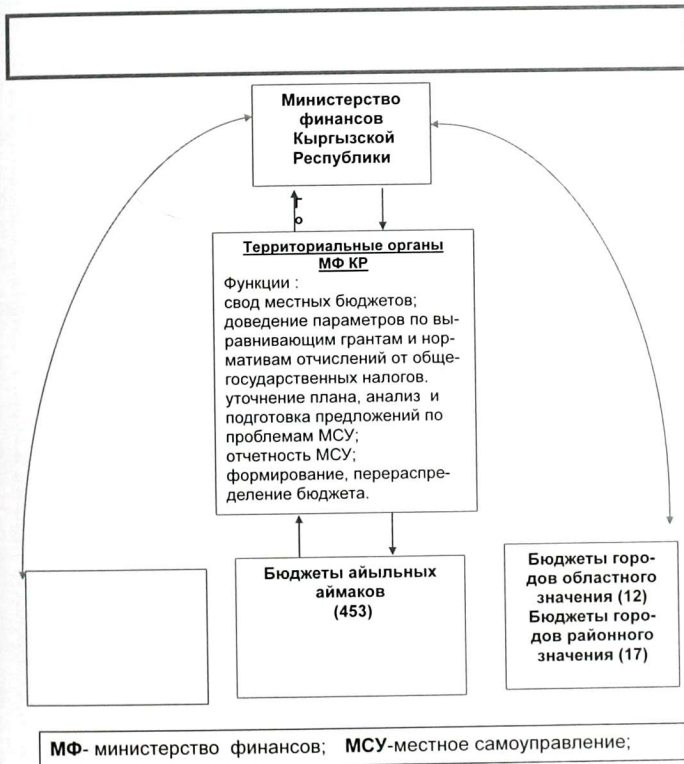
Министерство финансов Кыргызской Республики

Территориальные органы МФ КР

Функции :
свод местных бюджетов;
доведение параметров по выравнивающим грантам и нормативам отчислений от общегосударственных налогов.
уточнение плана, анализ и подготовка предложений по проблемам МСУ;
отчетность МСУ;
формирование, перераспределение бюджета.

Бюджеты айыльных аймаков (453)

Бюджеты городов областного значения (12)
Бюджеты городов районного значения (17)

МФ- министерство финансов; МСУ-местное самоуправление;